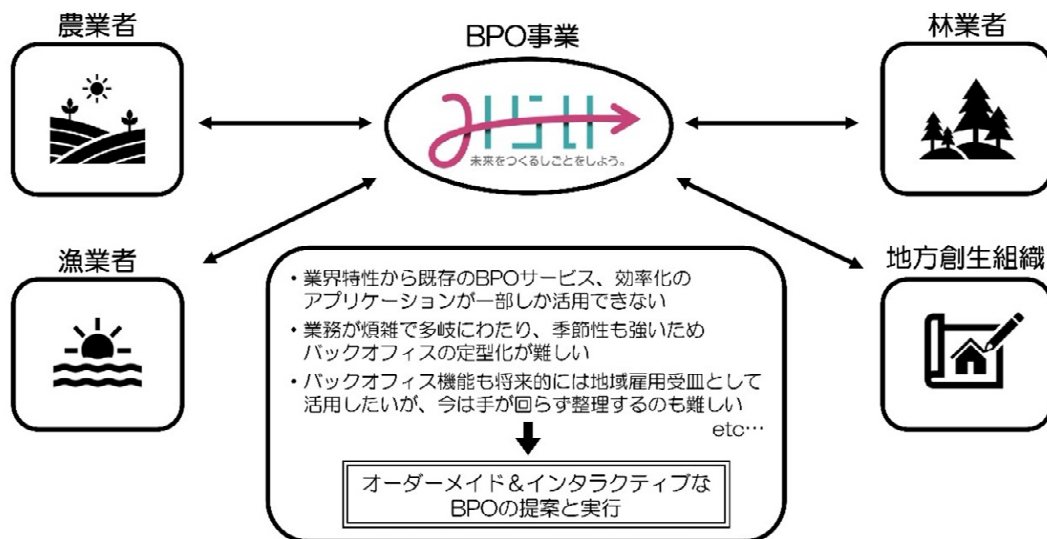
農業者

BPO事業

林業者

みらいし

未来をつくるしごとをしよう。

漁業者

地方創生組織

・業界特性から既存のBPOサービス、効率化のアプリケーションが一部しか活用できない
・業務が煩雑で多岐にわたり、季節性も強いためバックオフィスの定型化が難しい
・バックオフィス機能も将来的には地域雇用受皿として活用したいが、今は手が回らず整理するのも難しい

etc…

オーダーメイド&インタラクティブなBPOの提案と実行